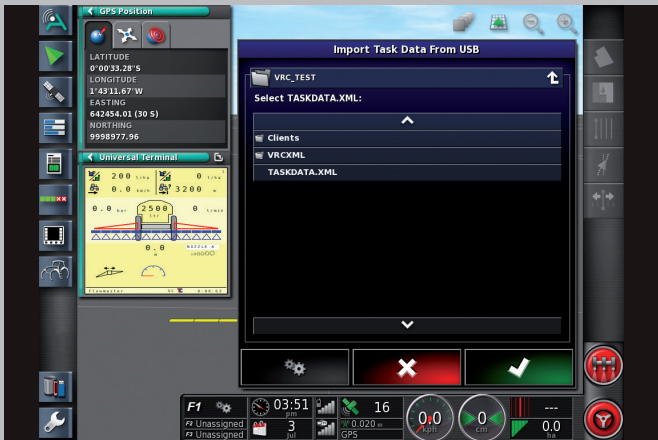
GPS Position

LATITUDE
0°00'33.28"S
LONGITUDE
1°43'11.67"W
EASTING
642454.01 (30 S)
NORTHING
9998977.96

Universal Terminal

200 l/ha
0.0 km/h
3200 m
0.0 bar
2500 ltr
0 l/min
0.0
NOZZLE m
Flowmaster

Import Task Data From USB

VRC_TEST

Select TASKDATA.XML:

Clients
VRCXML
TASKDATA.XML

F1
F2 Unassigned
F3 Unassigned
03:51 pm
3 Jul
16
0.020 m
GPS
0.0 kph
0 cm
---
0.0 ha